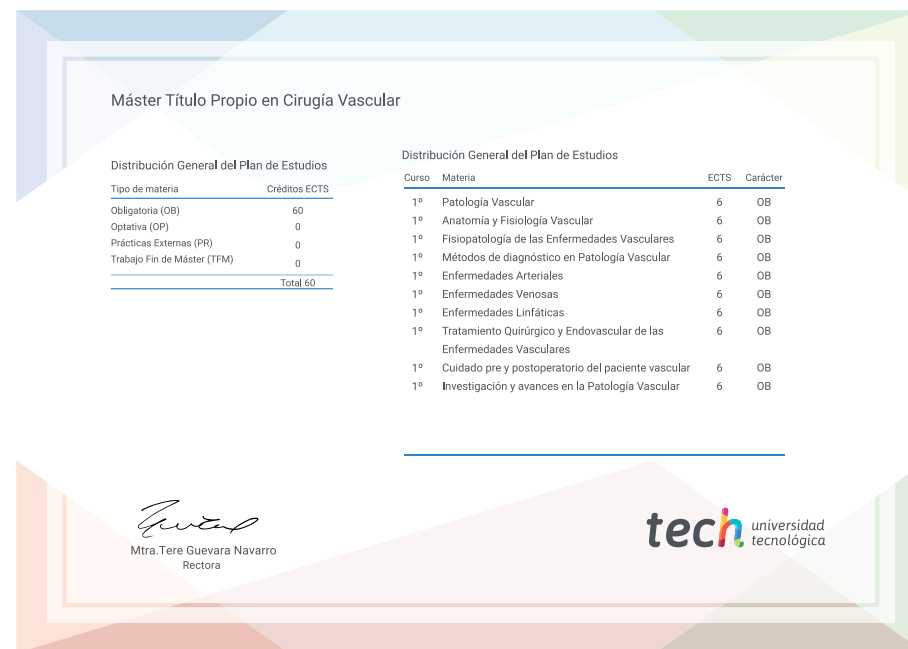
Máster Título Propio en Cirugía Vascular

Distribución General del Plan de Estudios

| Tipo de materia | Créditos ECTS |
|---|---|
| Obligatoria (OB) | 60 |
| Optativa (OP) | 0 |
| Prácticas Externas (PR) | 0 |
| Trabajo Fin de Máster (TFM) | 0 |
| | Total 60 |

Distribución General del Plan de Estudios

| Curso | Materia | ECTS | Carácter |
|---|---|---|---|
| 1º | Patología Vascular | 6 | OB |
| 1º | Anatomía y Fisiología Vascular | 6 | OB |
| 1º | Fisiopatología de las Enfermedades Vasculares | 6 | OB |
| 1º | Métodos de diagnóstico en Patología Vascular | 6 | OB |
| 1º | Enfermedades Arteriales | 6 | OB |
| 1º | Enfermedades Venosas | 6 | OB |
| 1º | Enfermedades Linfáticas | 6 | OB |
| 1º | Tratamiento Quirúrgico y Endovascular de las Enfermedades Vasculares | 6 | OB |
| 1º | Cuidado pre y postoperatorio del paciente vascular | 6 | OB |
| 1º | Investigación y avances en la Patología Vascular | 6 | OB |

Mtra.Tere Guevara Navarro
Rectora

tech universidad tecnológica